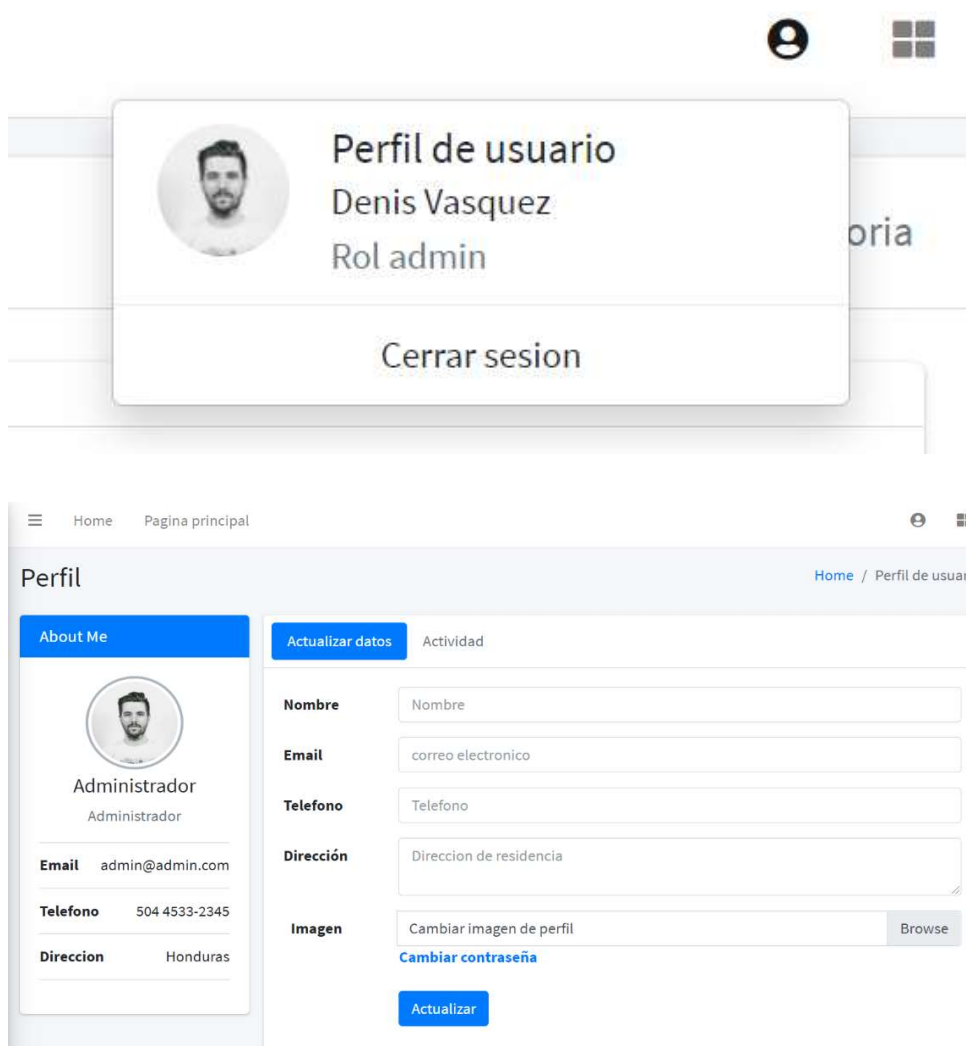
Perfil de usuario
Denis Vasquez
Rol admin

oria

Cerrar sesion

Home Pagina principal

Perfil

Home / Perfil de usuar

About Me

Administrador
Administrador

| Email | admin@admin.com |
|---|---|
| Telefono | 504 4533-2345 |
| Direccion | Honduras |

Actualizar datos Actividad

Nombre Nombre

Email correo electronico

Telefono Telefono

Dirección Direccion de residencia

Imagen Cambiar imagen de perfil Browse

Cambiar contraseña

Actualizar